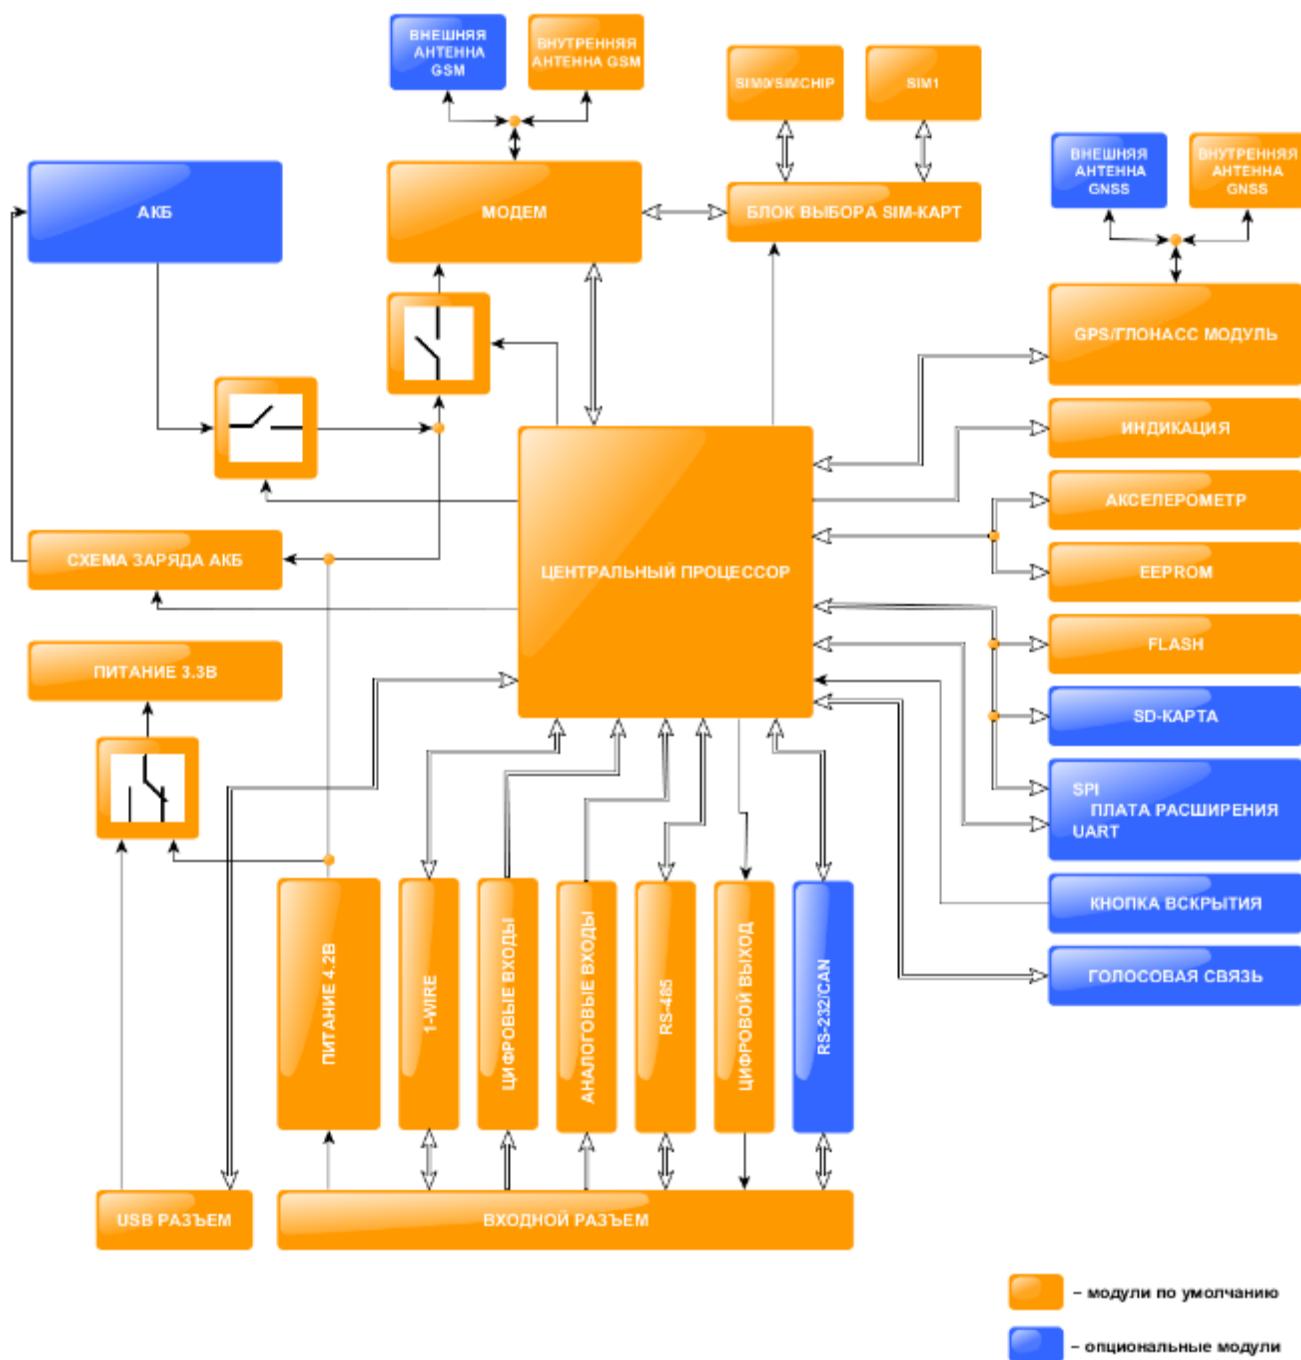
ВНЕШНЯЯ АНТЕННА GSM

ВНУТРЕННЯЯ АНТЕННА GSM

SIM0/SIMCHIP

SIM1

ВНЕШНЯЯ АНТЕННА GNSS

ВНУТРЕННЯЯ АНТЕННА GNSS

АКБ

МОДЕМ

БЛОК ВЫБОРА SIM-КАРТ

GPS/ГЛОНАСС МОДУЛЬ

ИНДИКАЦИЯ

АКСЕЛЕРОМЕТР

EEPROM

FLASH

SD-КАРТА

SPI
ПЛАТА РАСШИРЕНИЯ
UART

КНОПКА ВСКРЫТИЯ

ГОЛОСОВАЯ СВЯЗЬ

СХЕМА ЗАРЯДА АКБ

ЦЕНТРАЛЬНЫЙ ПРОЦЕССОР

ПИТАНИЕ 3.3В

ПИТАНИЕ 4.2В

1-WIRE

ЦИФРОВЫЕ ВХОДЫ

АНАЛОГОВЫЕ ВХОДЫ

RS-485

ЦИФРОВОЙ ВЫХОД

RS-232/CAN

USB РАЗЪЕМ

ВХОДНОЙ РАЗЪЕМ

– модули по умолчанию

– опциональные модули